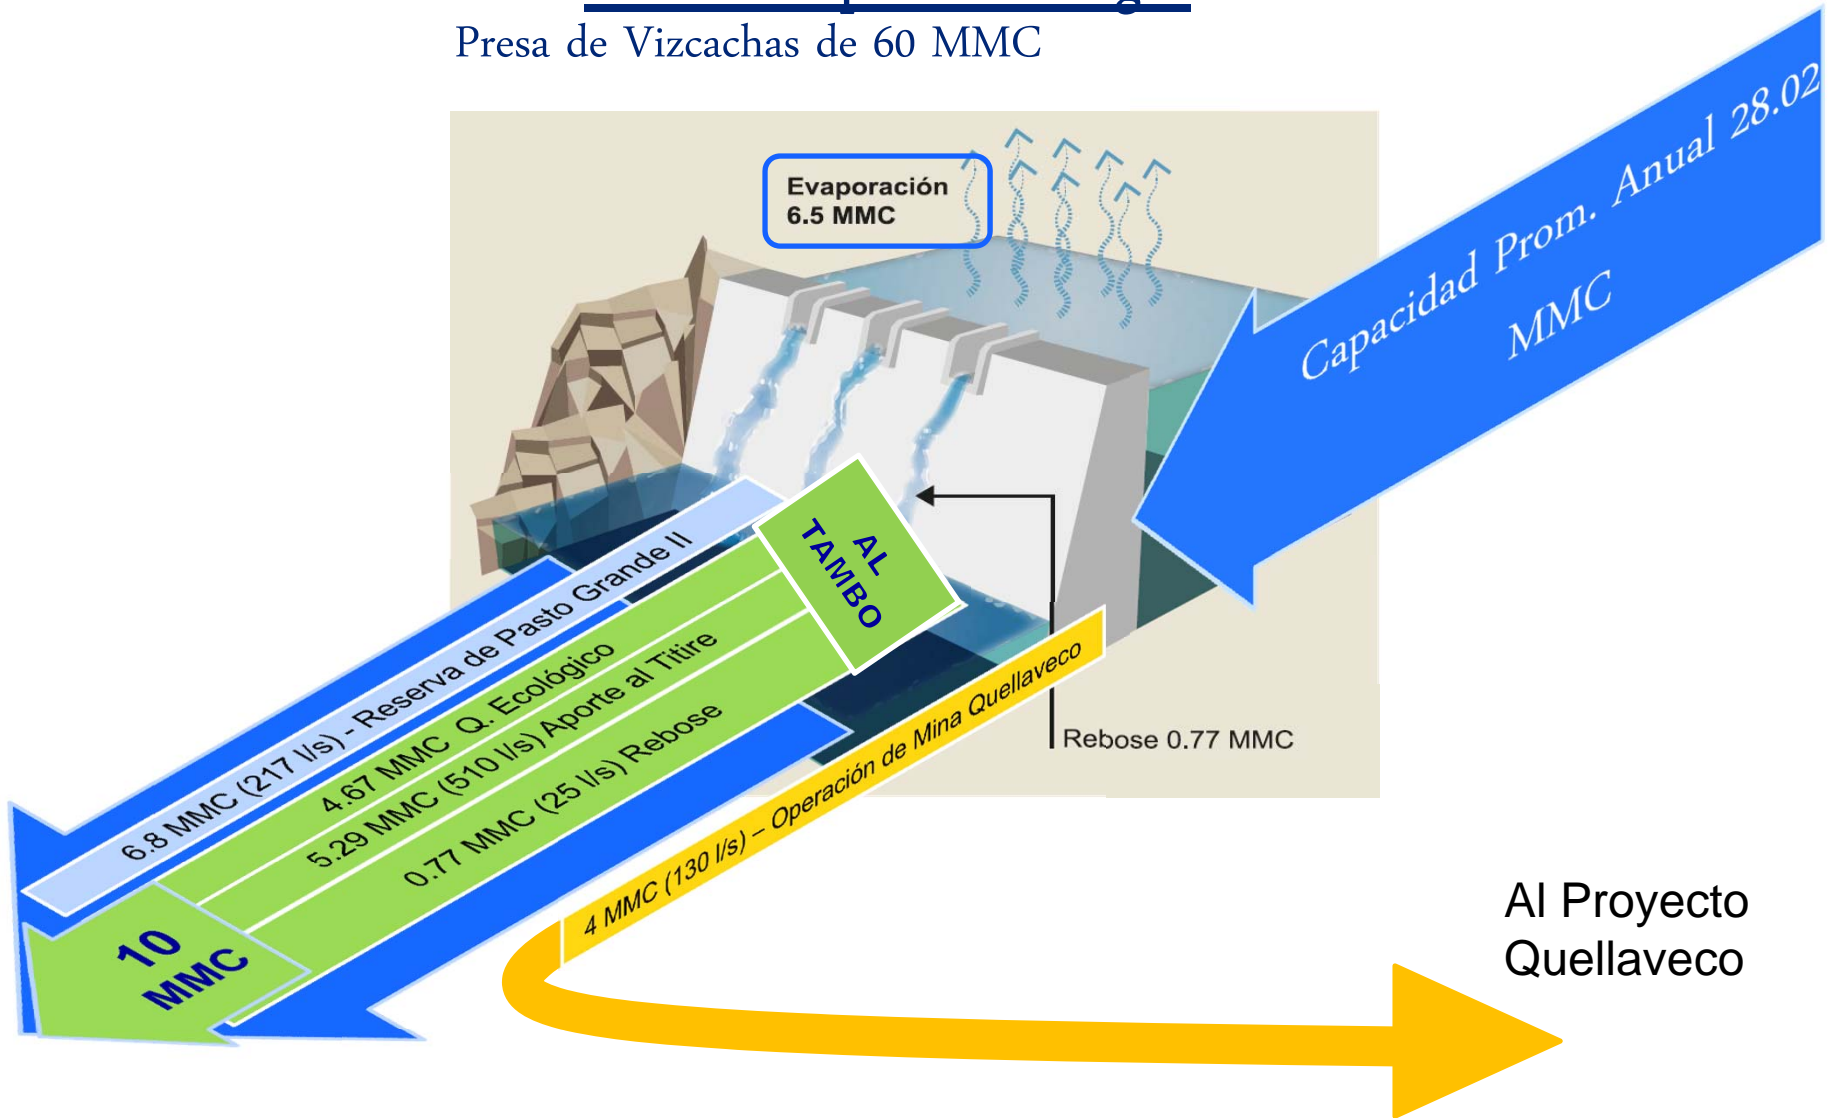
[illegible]

Presa de Vizcachas de 60 MMC

Evaporación
6.5 MMC

Capacidad Prom. Anual 28.02 MMC

AL TAMBO

6.8 MMC (217 l/s) - Reserva de Pasto Grande II

4.67 MMC Q. Ecológico

5.29 MMC (510 l/s) Aporte al Titire

0.77 MMC (25 l/s) Rebose

10 MMC

4 MMC (130 l/s) – Operación de Mina Quellaveco

Rebose 0.77 MMC

Al Proyecto Quellaveco